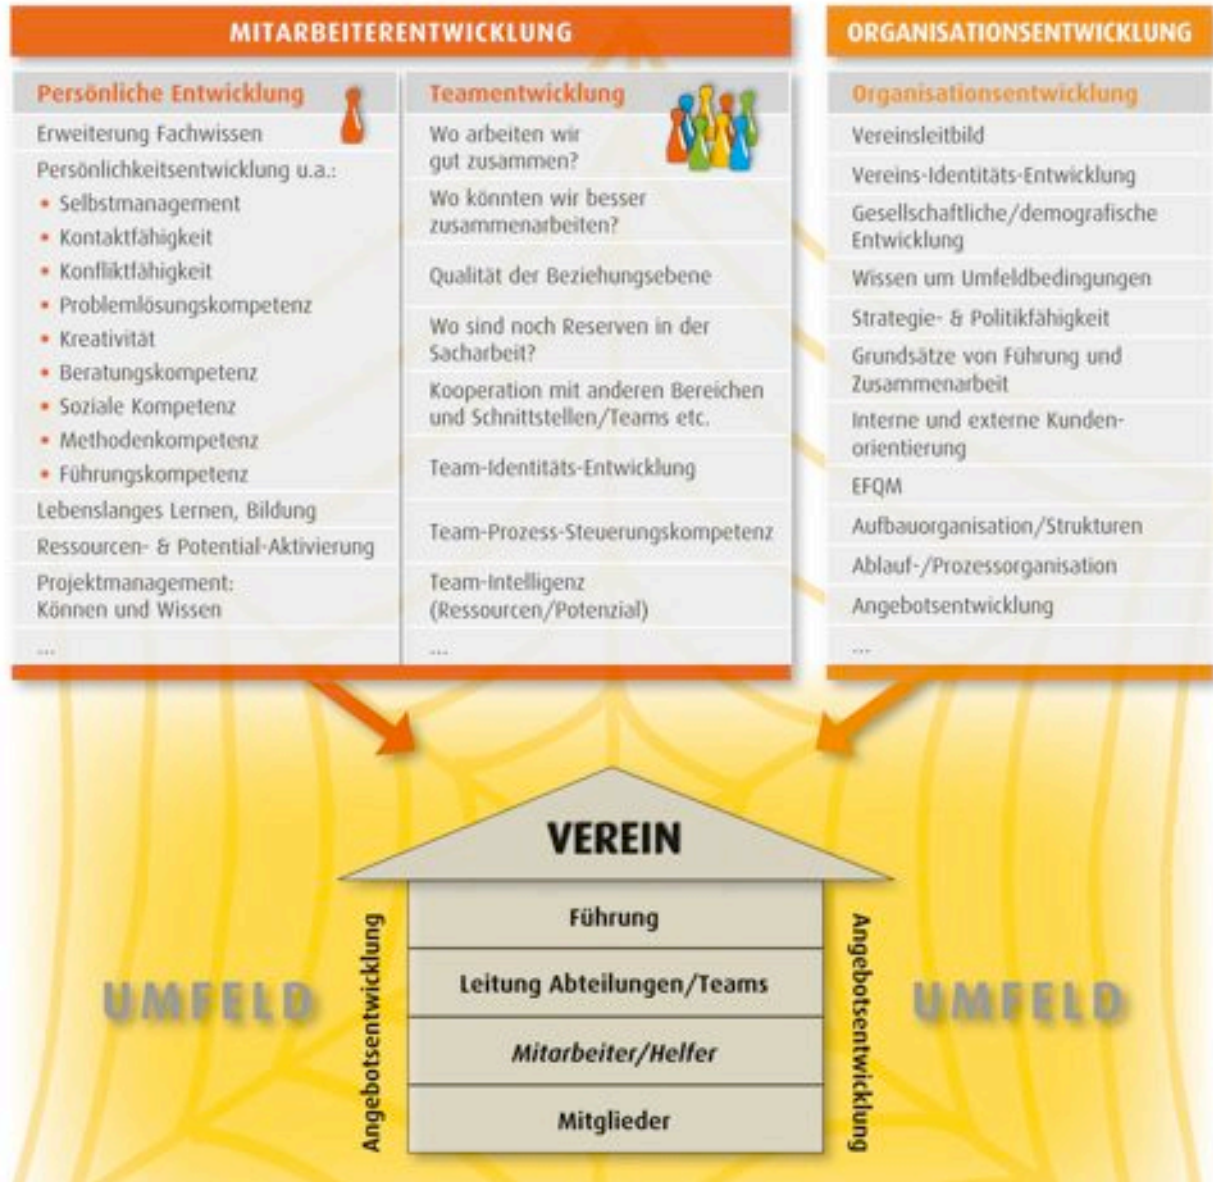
MITARBEITERENTWICKLUNG

Persönliche Entwicklung

Erweiterung Fachwissen

Persönlichkeitsentwicklung u.a.:
- Selbstmanagement
- Kontaktfähigkeit
- Konfliktfähigkeit
- Problemlösungskompetenz
- Kreativität
- Beratungskompetenz
- Soziale Kompetenz
- Methodenkompetenz
- Führungskompetenz

Lebenslanges Lernen, Bildung

Ressourcen- & Potential-Aktivierung

Projektmanagement: Können und Wissen

...

Teamentwicklung

Wo arbeiten wir gut zusammen?

Wo könnten wir besser zusammenarbeiten?

Qualität der Beziehungsebene

Wo sind noch Reserven in der Sacharbeit?

Kooperation mit anderen Bereichen und Schnittstellen/Teams etc.

Team-Identitäts-Entwicklung

Team-Prozess-Steuerungskompetenz

Team-Intelligenz (Ressourcen/Potenzial)

...

ORGANISATIONSENTWICKLUNG

Organisationsentwicklung

Vereinsleitbild

Vereins-Identitäts-Entwicklung

Gesellschaftliche/demografische Entwicklung

Wissen um Umfeldbedingungen

Strategie- & Politikfähigkeit

Grundsätze von Führung und Zusammenarbeit

Interne und externe Kundenorientierung

EFQM

Aufbauorganisation/Strukturen

Ablauf-/Prozessorganisation

Angebotsentwicklung

...

VEREIN

Führung

Leitung Abteilungen/Teams

Mitarbeiter/Helfer

Mitglieder

Angebotsentwicklung

Angebotsentwicklung

UMFELD

UMFELD